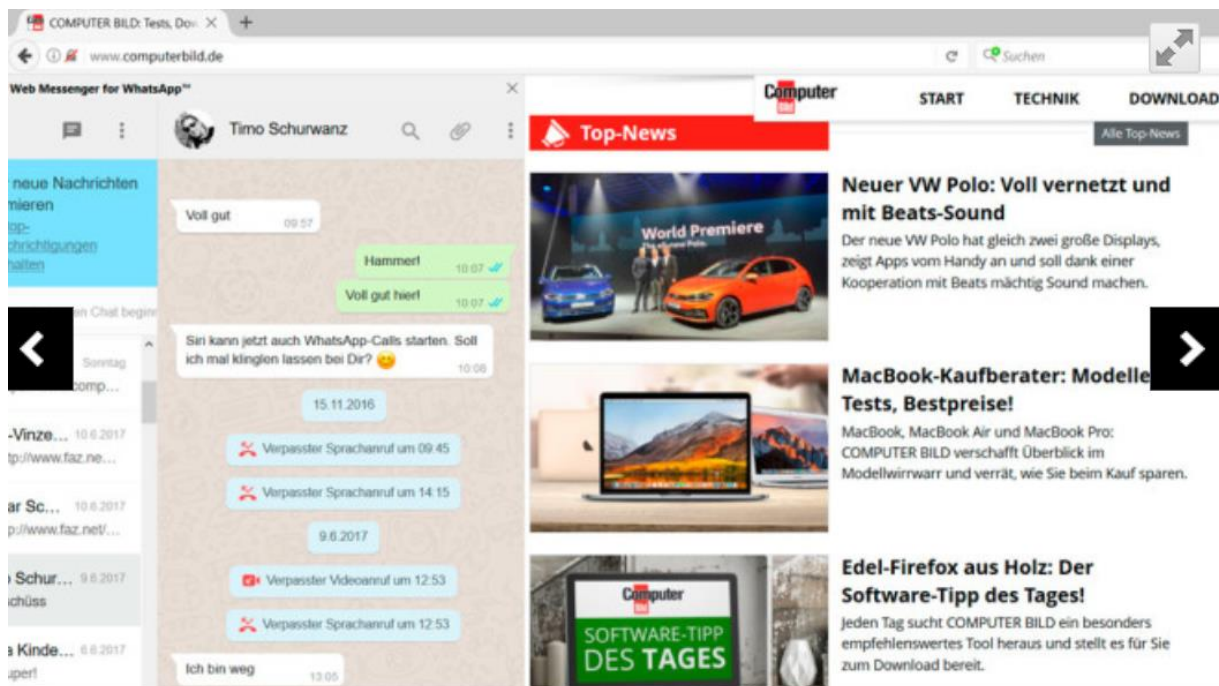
COMPUTER BILD: Tests, Dow ×  +

www.computerbild.de

Suchen

Web Messenger for WhatsApp™

Timo Schurwanz

neue Nachrichten mieren pp-chrichtigungen halten

n Chat begin

Sonntag comp...

-Vinze... 10.6.2017 tp://www.faz.ne...

ar Sc... 10.6.2017 p://www.faz.net/...

Schur... 9.6.2017 chüss

s Kinde... 6.6.2017 uper!

Voll gut 09:57

Hammer! 10:07

Voll gut hier! 10:07

Siri kann jetzt auch WhatsApp-Calls starten. Soll ich mal klingeln lassen bei Dir? 😊 10:08

15.11.2016

Verpasster Sprachanruf um 09:45

Verpasster Sprachanruf um 14:15

9.6.2017

Verpasster Videoanruf um 12:53

Verpasster Sprachanruf um 12:53

Ich bin weg 13:05

Computer Bild

START TECHNIK DOWNLOAD

Top-News

Alle Top-News

World Premiere

Neuer VW Polo: Voll vernetzt und mit Beats-Sound

Der neue VW Polo hat gleich zwei große Displays, zeigt Apps vom Handy an und soll dank einer Kooperation mit Beats mächtig Sound machen.

MacBook-Kaufberater: Modelle Tests, Bestpreise!

MacBook, MacBook Air und MacBook Pro: COMPUTER BILD verschafft Überblick im Modellwirrwarr und verrät, wie Sie beim Kauf sparen.

Computer Bild SOFTWARE-TIPP DES TAGES

Edel-Firefox aus Holz: Der Software-Tipp des Tages!

Jeden Tag sucht COMPUTER BILD ein besonders empfehlenswertes Tool heraus und stellt es für Sie zum Download bereit.